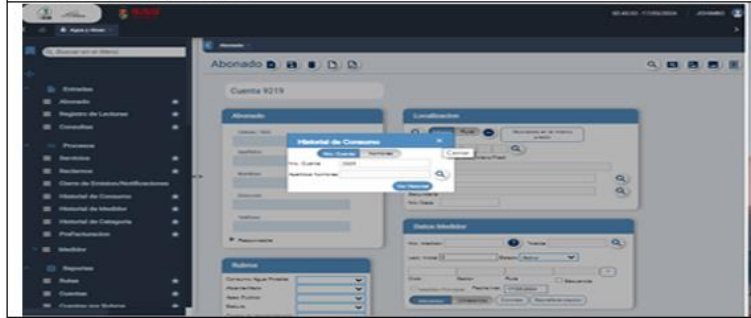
Agua y Aseo

Buscar en el Menú

Entradas
Abonado
Registro de Lecturas
Consultas
Procesos
Servicios
Reclamos
Cierre de Entidades/Notificaciones
Historial de Consumo
Historial de Medidor
Historial de Categoría
PreFacturación
Medidor
Reportes
Rutas
Cuentas

Abonado

Abonado

Cuenta 9219

Abonado

Localización

Historial de Consumo

Nro. Cuenta
Nombres

Nro. Cuenta 9219
Apellidos Nombres

Ver Historial

Cancelar

Rutas

Datos Medidor

Nro. Medidor
Marca
Lect. Inicial
Estado
Secuencia
Nro Casa